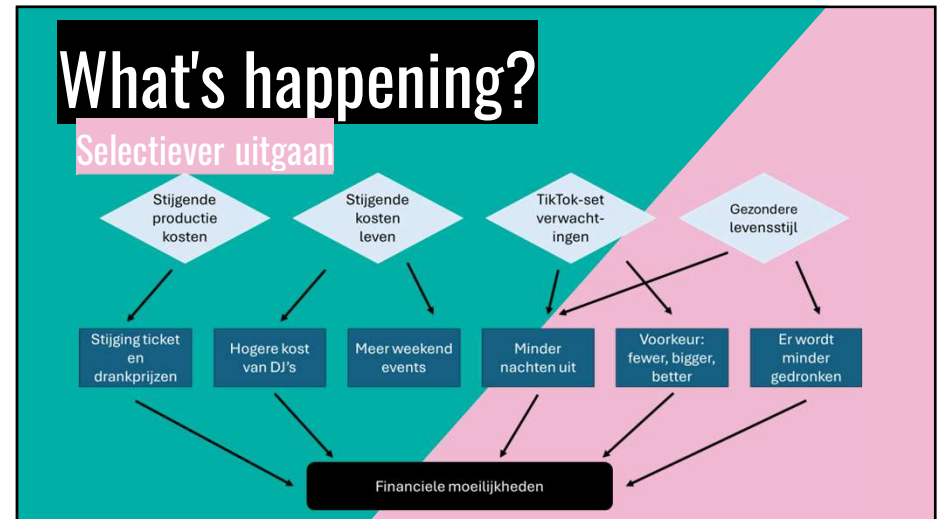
What's happening?

Selectiever uitgaan

Stijgende productie kosten

Stijgende kosten leven

TikTok-set verwacht-ingen

Gezondere levensstijl

Stijging ticket en drankprijzen

Hogere kost van DJ's

Meer weekend events

Minder nachten uit

Voorkeur: fewer, bigger, better

Er wordt minder gedronken

Financiele moeilijkheden